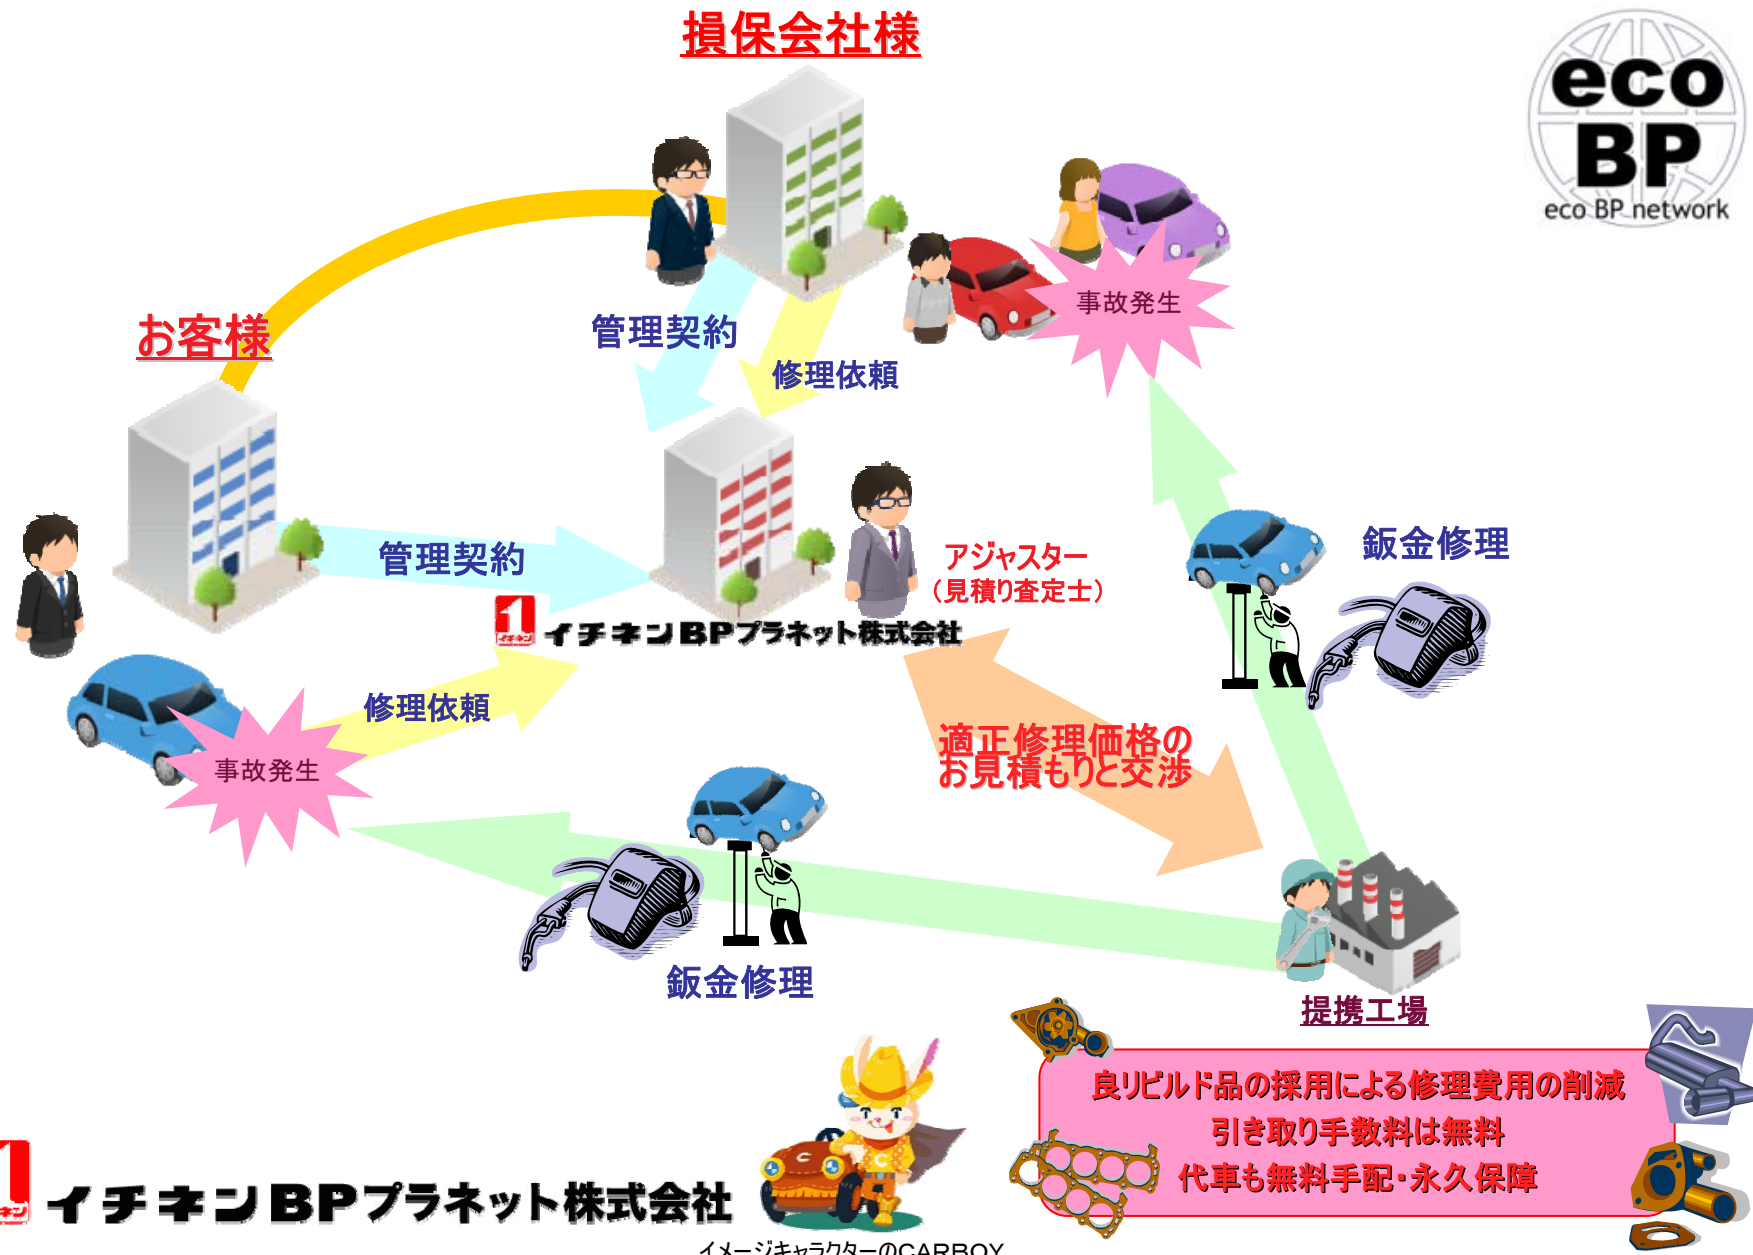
損保会社様

eco BP
eco BP network

お客様

管理契約

修理依頼

事故発生

管理契約

イチネンBPプラネット株式会社

アジャスター
（見積り査定士）

鈑金修理

修理依頼

事故発生

適正修理価格の
お見積もりと交渉

鈑金修理

提携工場

良リビルド品の採用による修理費用の削減
引き取り手数料は無料
代車も無料手配・永久保障

イチネンBPプラネット株式会社

イメージキャラクターのCARBOY